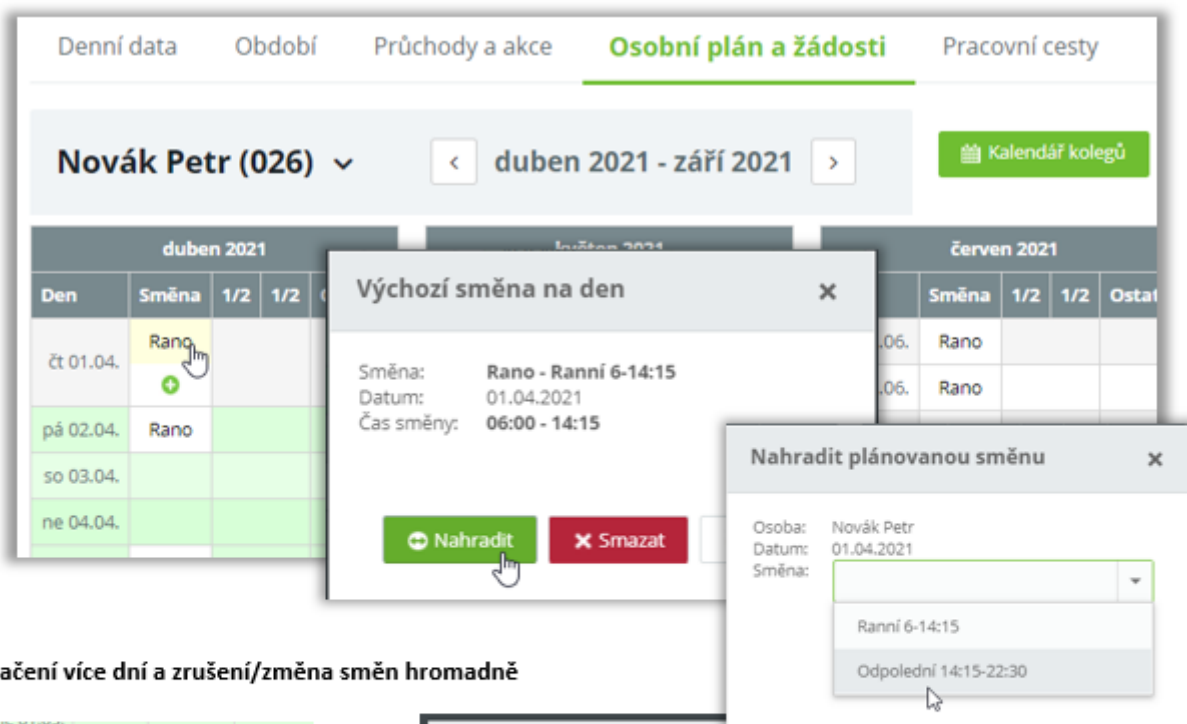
Denní data Období Průchody a akce Osobní plán a žádosti Pracovní cesty

Novák Petr (026)

duben 2021 - září 2021

Kalendář kolegů

| duben 2021 | | | |
|---|---|---|---|
| Den | Směna | 1/2 | 1/2 |
| čt 01.04. | Rano | | |
| pá 02.04. | Rano | | |
| so 03.04. | | | |
| ne 04.04. | | | |

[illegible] květen 2021

| červen 2021 | | | | |
|---|---|---|---|---|
| | Směna | 1/2 | 1/2 | Ostat |
| .06. | Rano | | | |
| .06. | Rano | | | |

Výchozí směna na den

Směna: Rano - Ranní 6-14:15
Datum: 01.04.2021
Čas směny: 06:00 - 14:15

Nahradit Smazat

Nahradit plánovanou směnu

Osoba: Novák Petr
Datum: 01.04.2021
Směna:

Ranní 6-14:15
Odpolední 14:15-22:30

ačení více dní a zrušení/změna směn hromadně